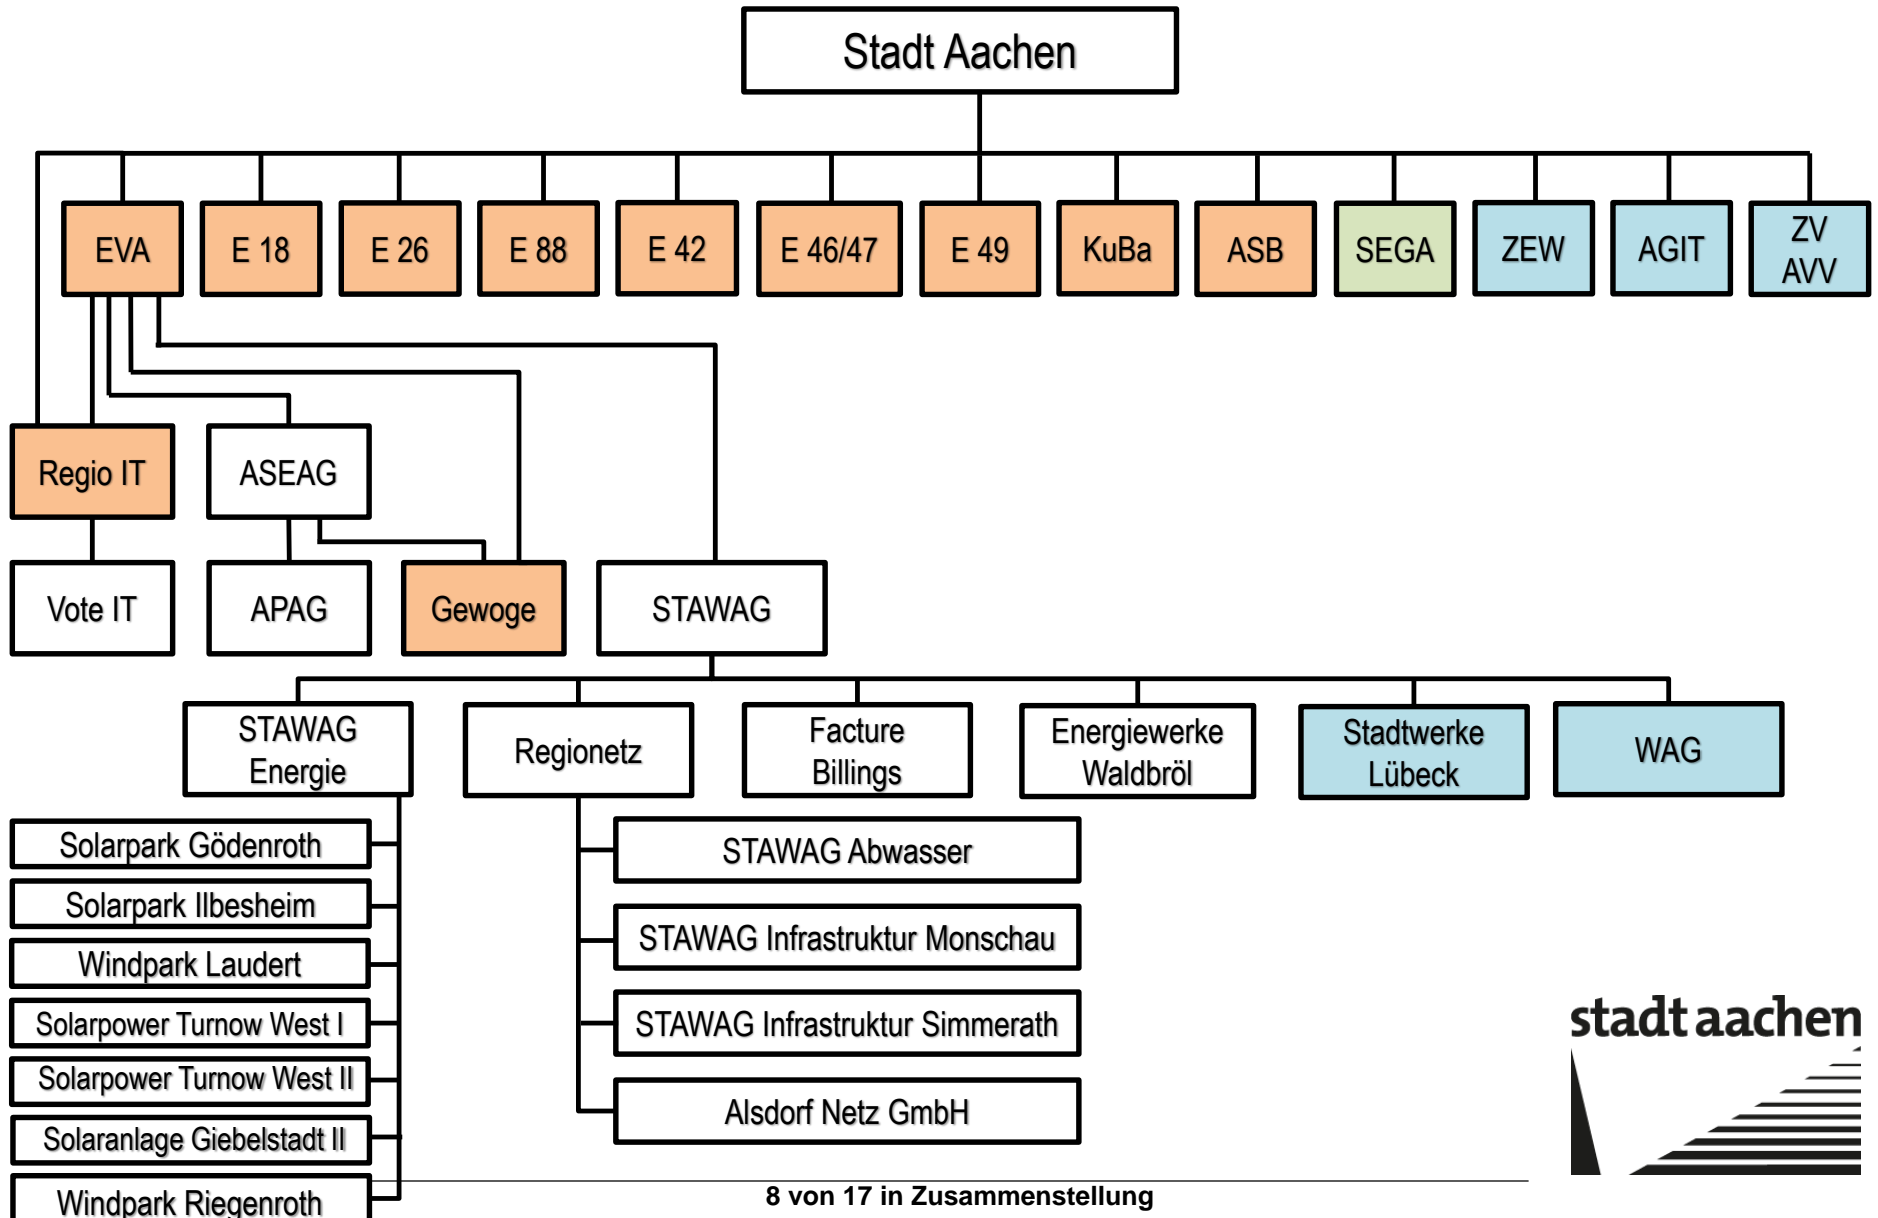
Stadt Aachen

EVA
E 18
E 26
E 88
E 42
E 46/47
E 49
KuBa
ASB
SEGA
ZEW
AGIT
ZV AVV

Regio IT
ASEAG

Vote IT
APAG
Gewoge
STAWAG

STAWAG Energie
Regionetz
Facture Billings
Energiewerke Waldbröl
Stadtwerke Lübeck
WAG

Solarpark Gödenroth
Solarpark Ilbesheim
Windpark Laudert
Solarpower Turnow West I
Solarpower Turnow West II
Solaranlage Giebelstadt II
Windpark Riegenroth

STAWAG Abwasser
STAWAG Infrastruktur Monschau
STAWAG Infrastruktur Simmerath
Alsdorf Netz GmbH

stadt aachen

8 von 17 in Zusammenstellung